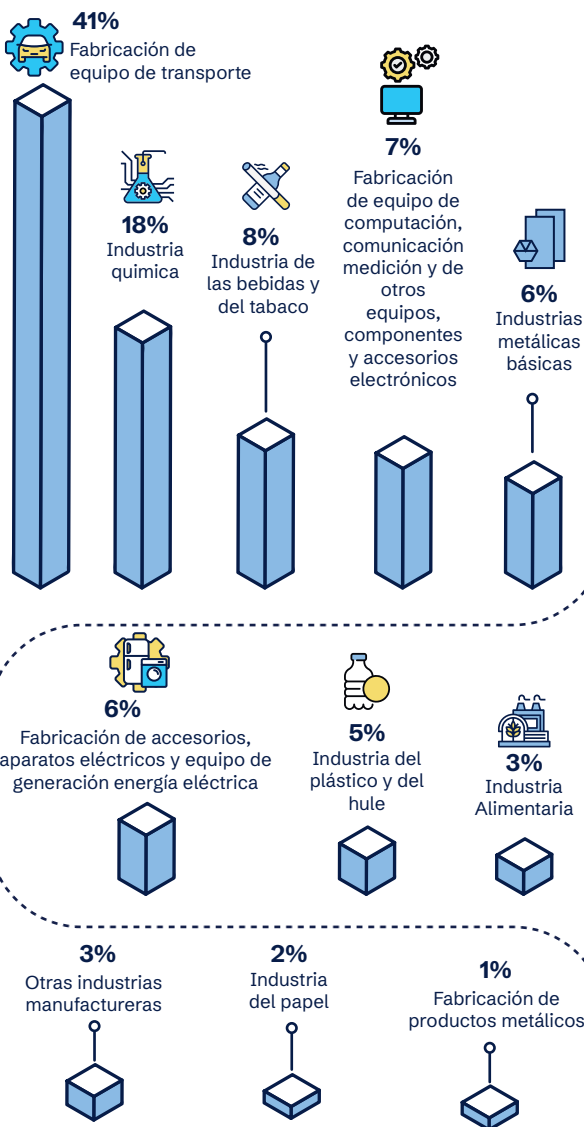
41%
Fabricación de equipo de transporte

18%
Industria quimica

8%
Industria de las bebidas y del tabaco

7%
Fabricación de equipo de computación, comunicación medición y de otros equipos, componentes y accesorios electrónicos

6%
Industrias metálicas básicas

6%
Fabricación de accesorios, aparatos eléctricos y equipo de generación energía eléctrica

5%
Industria del plástico y del hule

3%
Industria Alimentaria

3%
Otras industrias manufactureras

2%
Industria del papel

1%
Fabricación de productos metálicos